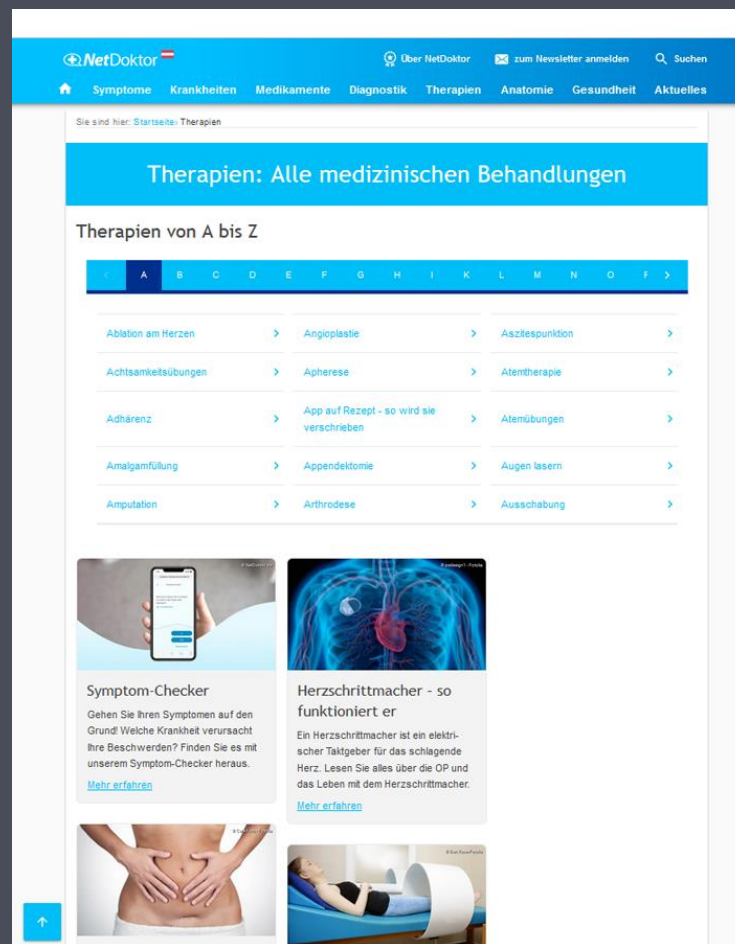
NetDoktor

Über NetDoktor zum Newsletter anmelden Suchen

Symptome Krankheiten Medikamente Diagnostik Therapien Anatomie Gesundheit Aktuelles

Sie sind hier: Startseite › Therapien

Therapien: Alle medizinischen Behandlungen

Therapien von A bis Z

‹ A B C D E F G H I K L M N O P ›

| | | |
|---|---|---|
| Ablation am Herzen › | Angioplastie › | Aszitespunktion › |
| Achtsamkeitsübungen › | Apherese › | Atemtherapie › |
| Adhärenz › | App auf Rezept - so wird sie verschrieben › | Atemübungen › |
| Amalgamfüllung › | Appendektomie › | Augen lasern › |
| Amputation › | Arthrodese › | Ausschabung › |

© NetDoktor

Symptom-Checker

Gehen Sie Ihren Symptomen auf den Grund! Welche Krankheit verursacht Ihre Beschwerden? Finden Sie es mit unserem Symptom-Checker heraus.

Mehr erfahren

© psdesign1 - Fotolia

Herzschrittmacher - so funktioniert er

Ein Herzschrittmacher ist ein elektrischer Taktgeber für das schlagende Herz. Lesen Sie alles über die OP und das Leben mit dem Herzschrittmacher.

Mehr erfahren

↑